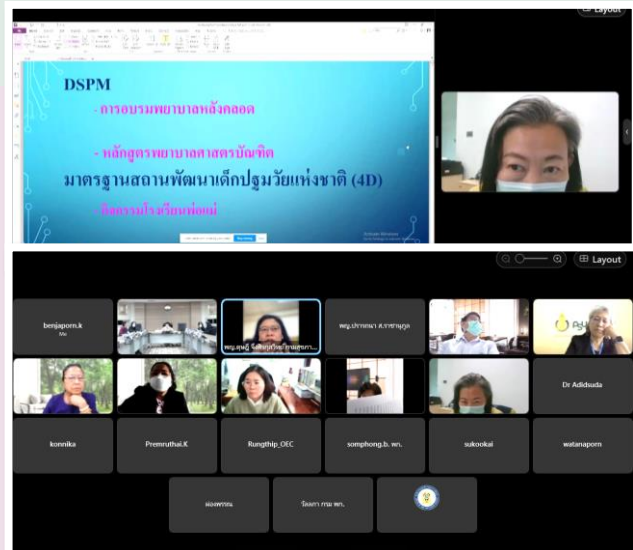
Layout

DSPM

- การอบรมพยาบาลหลังคลอด

- หลักสูตรพยาบาลศาสตรบัณฑิต

มาตรฐานสถานพัฒนาเด็กปฐมวัยแห่งชาติ (4D)

- กิจกรรมโรงเรียนพ่อแม่

Layout

benjaporn.k

พญ.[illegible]

พญ.ปาจรินา ส.การุญกุล

Dr Adidsuda

konnika

Premruthai.K

Rungthip_OEC

somphong.b. พก.

sukookai

watanaporn

ห้องพรรณ

วัลลภา กรม พก.